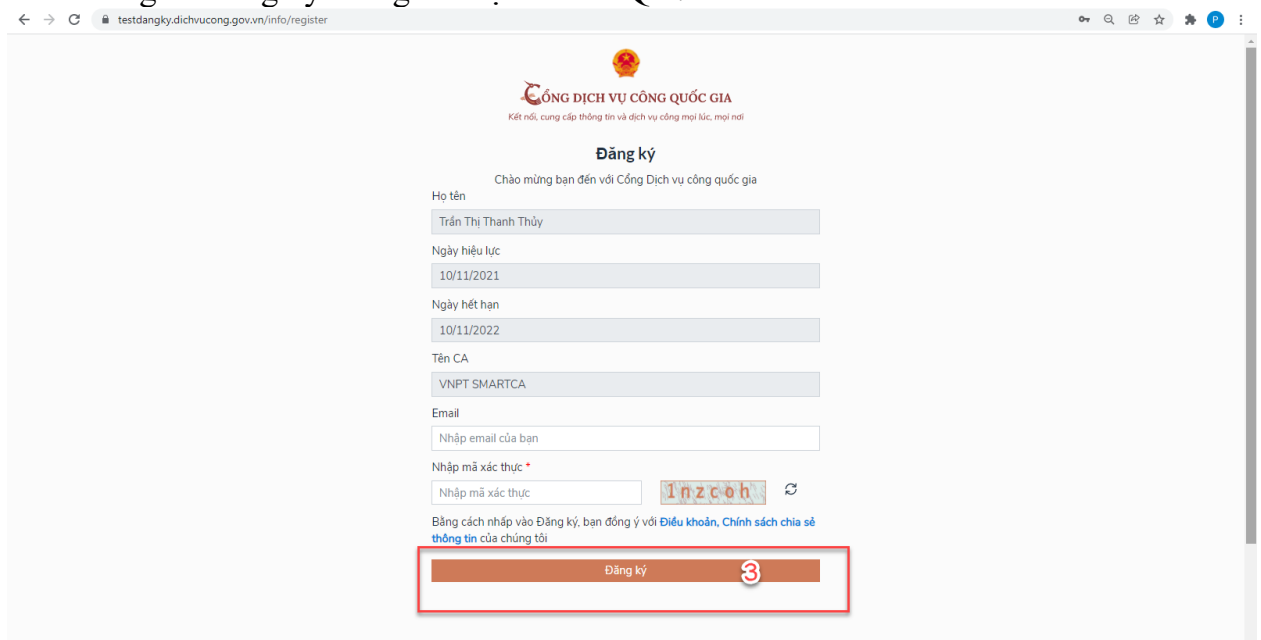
testdangky.dichvucong.gov.vn/info/register

CỔNG DỊCH VỤ CÔNG QUỐC GIA
Kết nối, cung cấp thông tin và dịch vụ công mọi lúc, mọi nơi

Đăng ký

Chào mừng bạn đến với Cổng Dịch vụ công quốc gia

Họ tên
Trần Thị Thanh Thủy

Ngày hiệu lực
10/11/2021

Ngày hết hạn
10/11/2022

Tên CA
VNPT SMARTCA

Email
Nhập email của bạn

Nhập mã xác thực *
Nhập mã xác thực
1nzcoh

Bằng cách nhấp vào Đăng ký, bạn đồng ý với Điều khoản, Chính sách chia sẻ thông tin của chúng tôi

Đăng ký
3